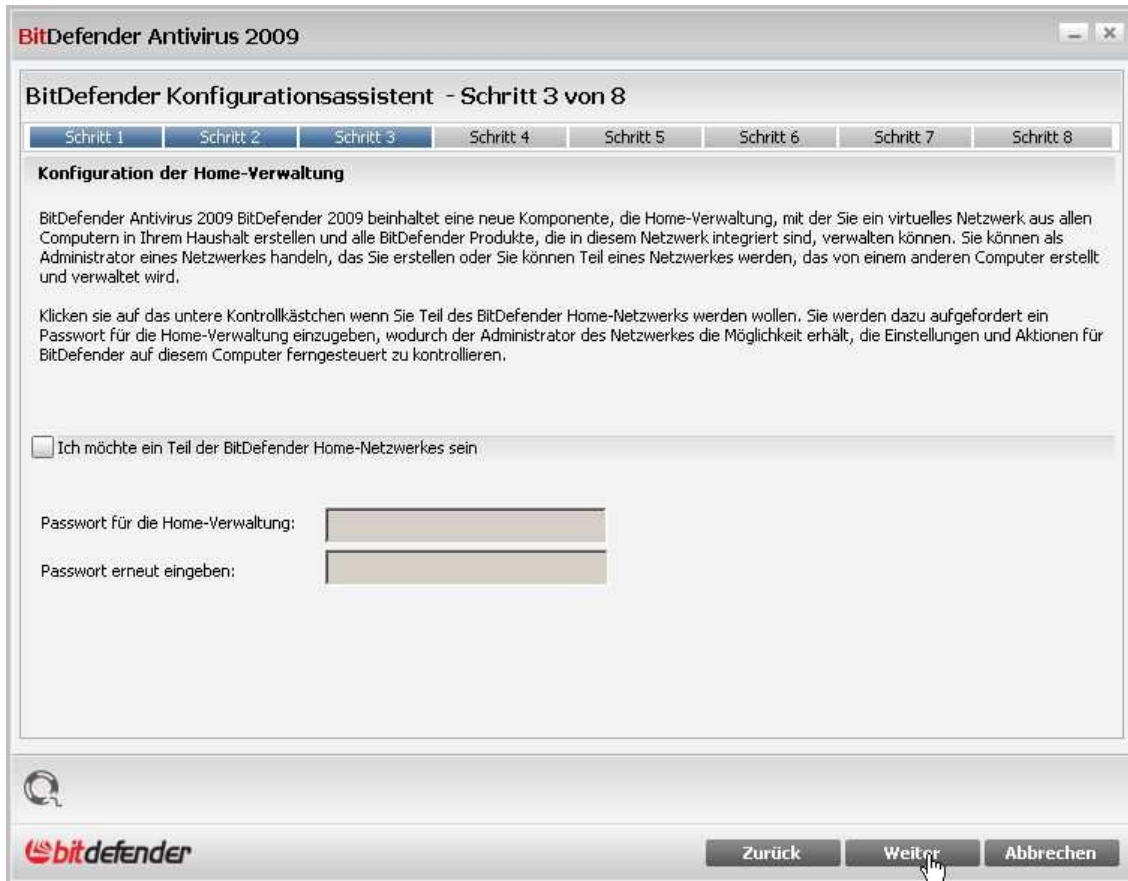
BitDefender Antivirus 2009

BitDefender Konfigurationsassistent - Schritt 3 von 8

Schritt 1 | Schritt 2 | Schritt 3 | Schritt 4 | Schritt 5 | Schritt 6 | Schritt 7 | Schritt 8

Konfiguration der Home-Verwaltung

BitDefender Antivirus 2009 BitDefender 2009 beinhaltet eine neue Komponente, die Home-Verwaltung, mit der Sie ein virtuelles Netzwerk aus allen Computern in Ihrem Haushalt erstellen und alle BitDefender Produkte, die in diesem Netzwerk integriert sind, verwalten können. Sie können als Administrator eines Netzwerkes handeln, das Sie erstellen oder Sie können Teil eines Netzwerkes werden, das von einem anderen Computer erstellt und verwaltet wird.

Klicken sie auf das untere Kontrollkästchen wenn Sie Teil des BitDefender Home-Netzwerks werden wollen. Sie werden dazu aufgefordert ein Passwort für die Home-Verwaltung einzugeben, wodurch der Administrator des Netzwerkes die Möglichkeit erhält, die Einstellungen und Aktionen für BitDefender auf diesem Computer ferngesteuert zu kontrollieren.

Ich möchte ein Teil der BitDefender Home-Netzwerkes sein

Passwort für die Home-Verwaltung:

Passwort erneut eingeben:

bitdefender

Zurück | Weiter | Abbrechen